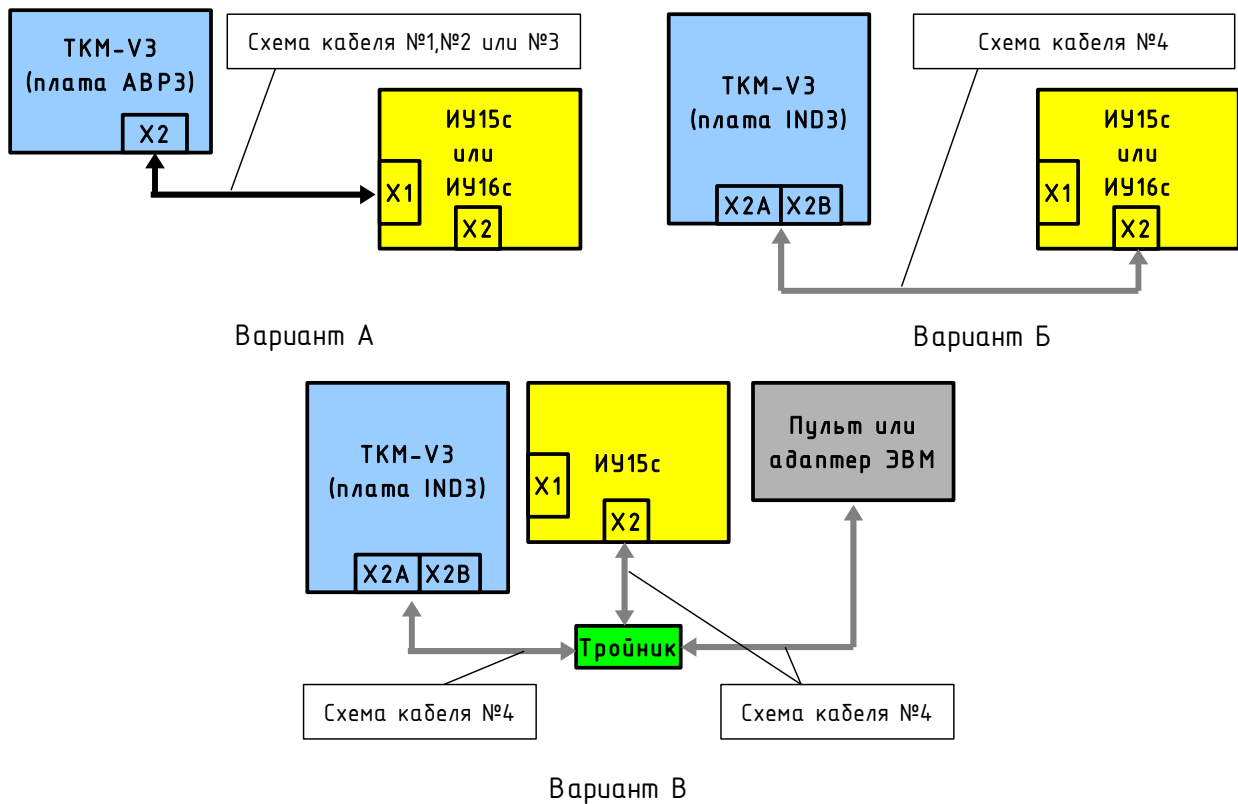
ТКМ-V3
(плата АВР3)
X2

Схема кабеля №1,№2 или №3

ИУ15с
или
ИУ16с
X1
X2

Вариант А

ТКМ-V3
(плата IND3)
X2A X2B

Схема кабеля №4

ИУ15с
или
ИУ16с
X1
X2

Вариант Б

ТКМ-V3
(плата IND3)
X2A X2B

ИУ15с
X1
X2

Пульт или
адаптер ЭВМ

Тройник

Схема кабеля №4

Схема кабеля №4

Вариант В